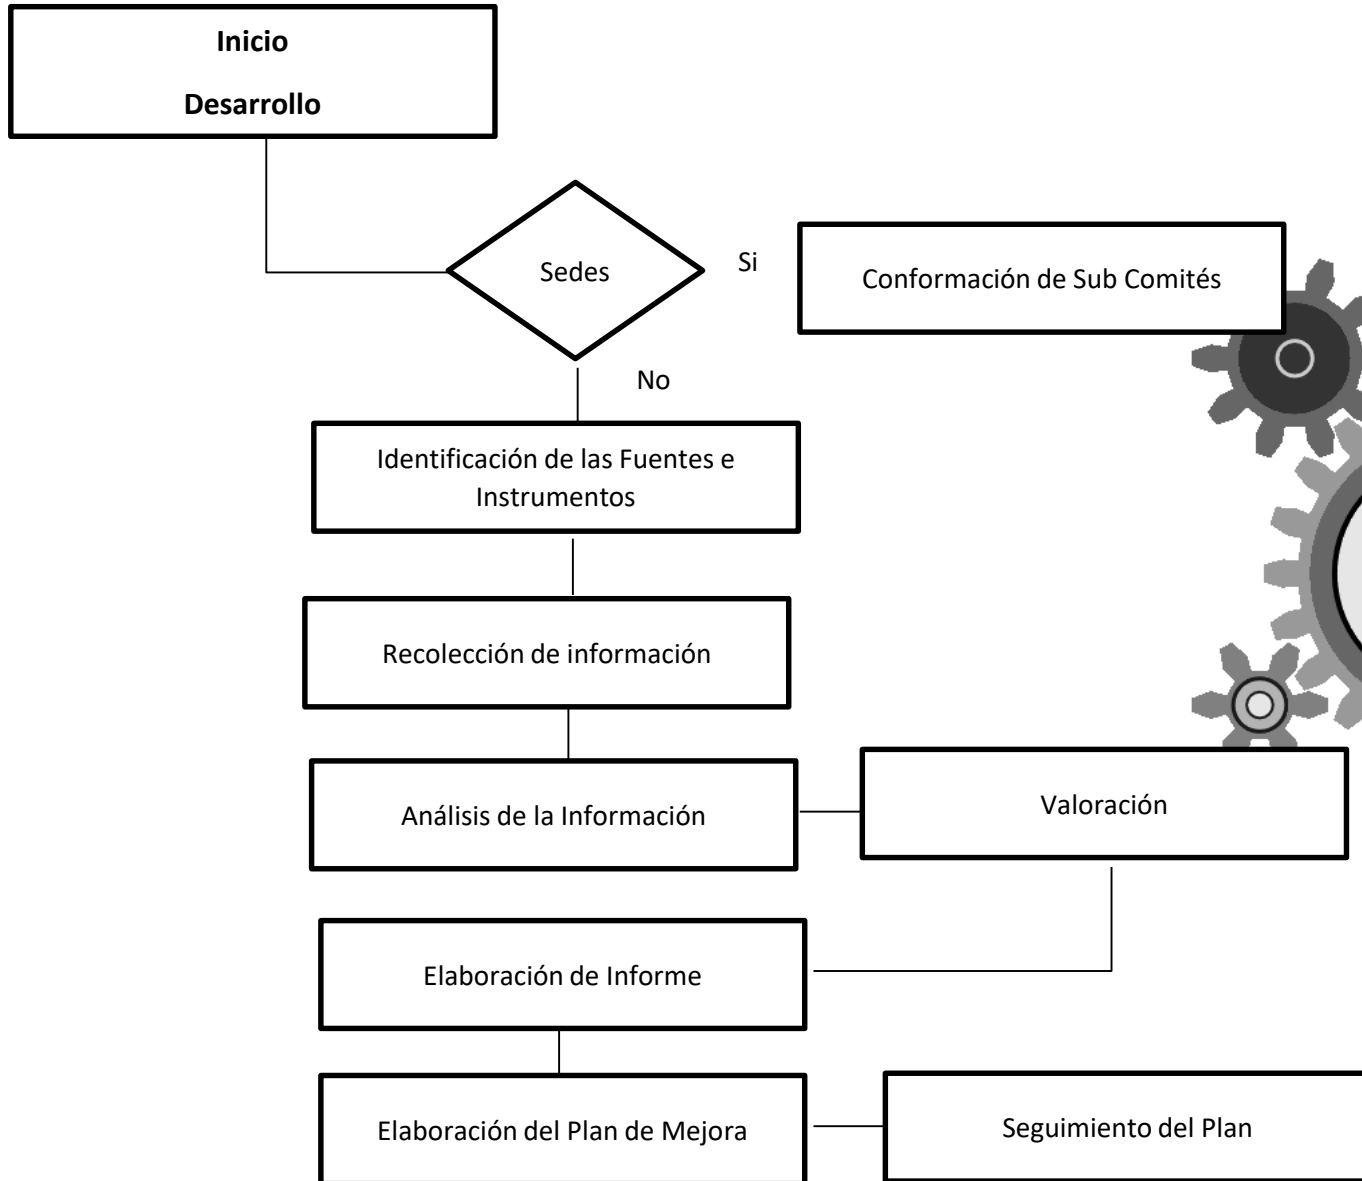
**Inicio**

**Desarrollo**

Sedes

Si

Conformación de Sub Comités

No

Identificación de las Fuentes e Instrumentos

Recolección de información

Análisis de la Información

Valoración

Elaboración de Informe

Elaboración del Plan de Mejora

Seguimiento del Plan